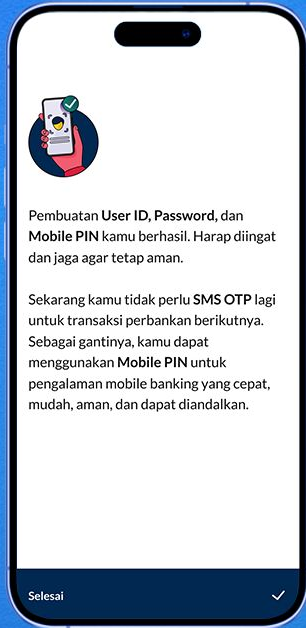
Pembuatan **User ID**, **Password**, dan **Mobile PIN** kamu berhasil. Harap diingat dan jaga agar tetap aman.

Sekarang kamu tidak perlu **SMS OTP** lagi untuk transaksi perbankan berikutnya. Sebagai gantinya, kamu dapat menggunakan **Mobile PIN** untuk pengalaman mobile banking yang cepat, mudah, aman, dan dapat diandalkan.

Selesai ✓